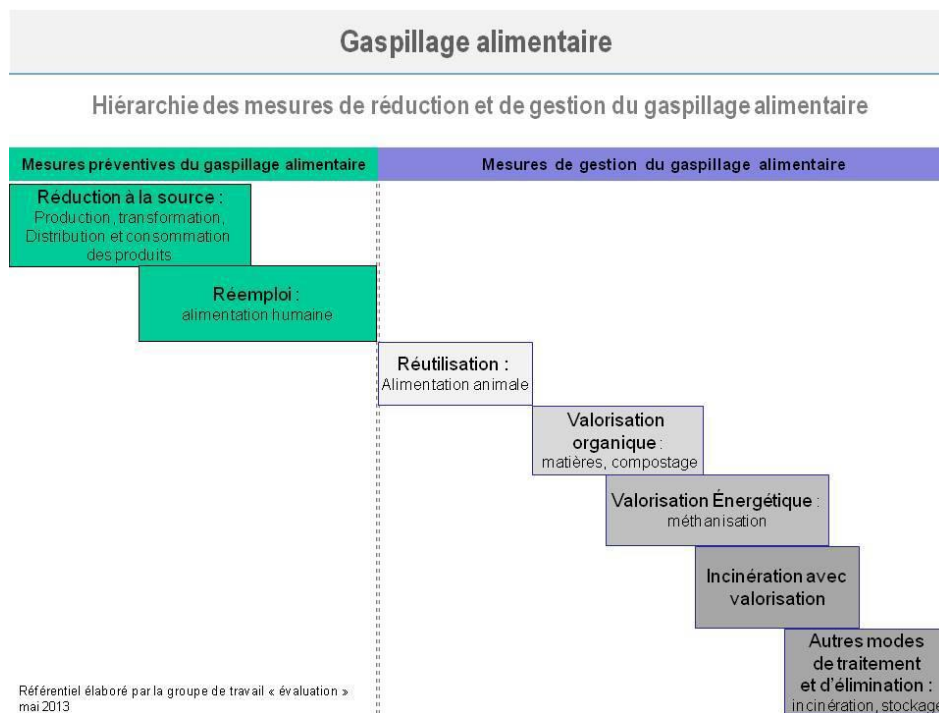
Gaspillage alimentaire

Hiérarchie des mesures de réduction et de gestion du gaspillage alimentaire

Mesures préventives du gaspillage alimentaire

Mesures de gestion du gaspillage alimentaire

Réduction à la source :
Production, transformation, Distribution et consommation des produits

Réemploi :
alimentation humaine

Réutilisation :
Alimentation animale

Valorisation organique :
matières, compostage

Valorisation Énergétique :
méthanisation

Incinération avec valorisation

Autres modes de traitement et d'élimination :
incinération, stockag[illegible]

Référentiel élaboré par la groupe de travail « évaluation » mai 2013